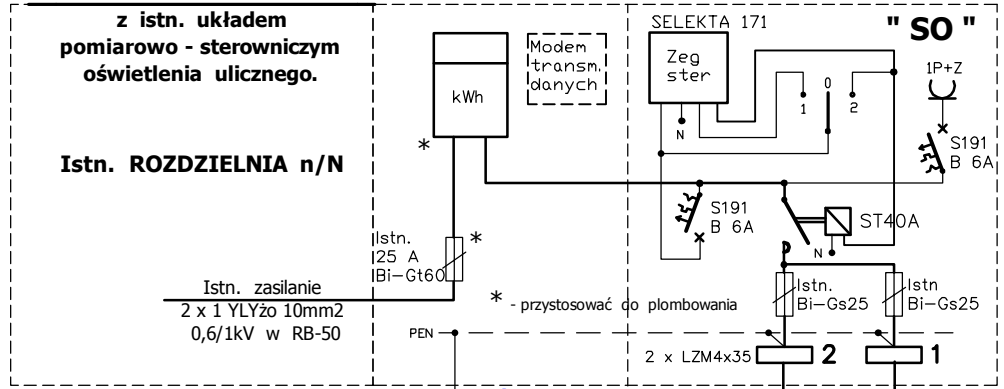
z istn. układem pomiarowo - sterowniczym oświetlenia ulicznego.

Istn. ROZDZIELNIA n/N

Istn. zasilanie
2 x 1 YLYżo 10mm2
0,6/1kV w RB-50

kWh

Modem transm. danych

*

Istn.
25 A
Bi-Gt60

*

* - przystosować do plombowania

PEN

SELEKTA 171

Zeg ster

N

0

1

2

" SO "

1P+Z

S191
B 6A

S191
B 6A

ST40A

N

Istn.
Bi-Gs25

Istn
Bi-Gs25

2 x LZM4x35

2

1